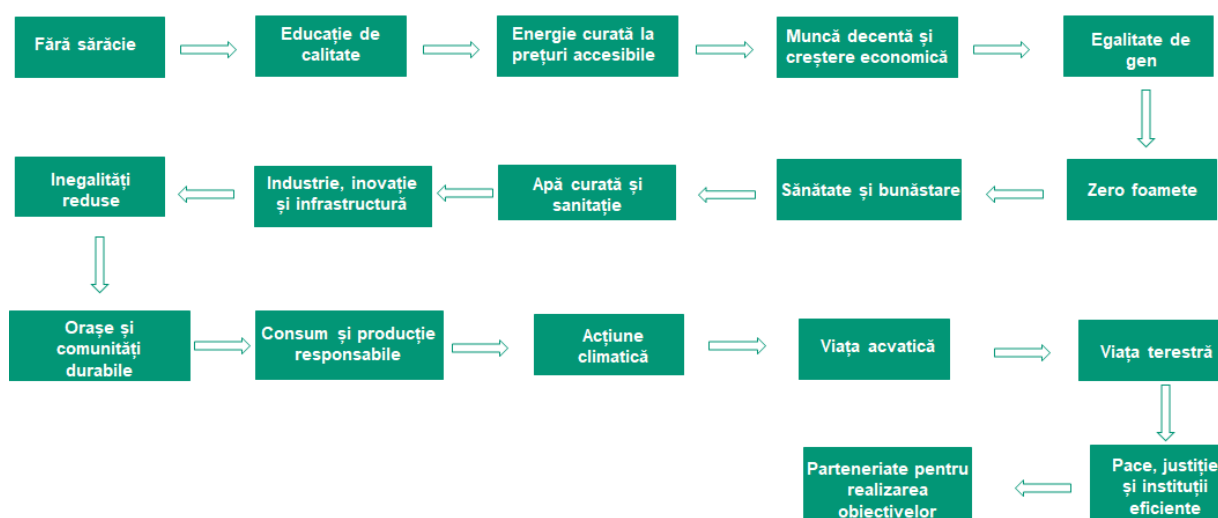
Fără sărăcie

Educație de calitate

Energie curată la prețuri accesibile

Muncă decentă și creștere economică

Egalitate de gen

Zero foamete

Sănătate și bunăstare

Apă curată și sanitație

Industrie, inovație și infrastructură

Inegalități reduse

Orașe și comunități durabile

Consum și producție responsabile

Acțiune climatică

Viața acvatică

Viața terestră

Pace, justiție și instituții eficiente

Parteneriate pentru realizarea obiectivelor